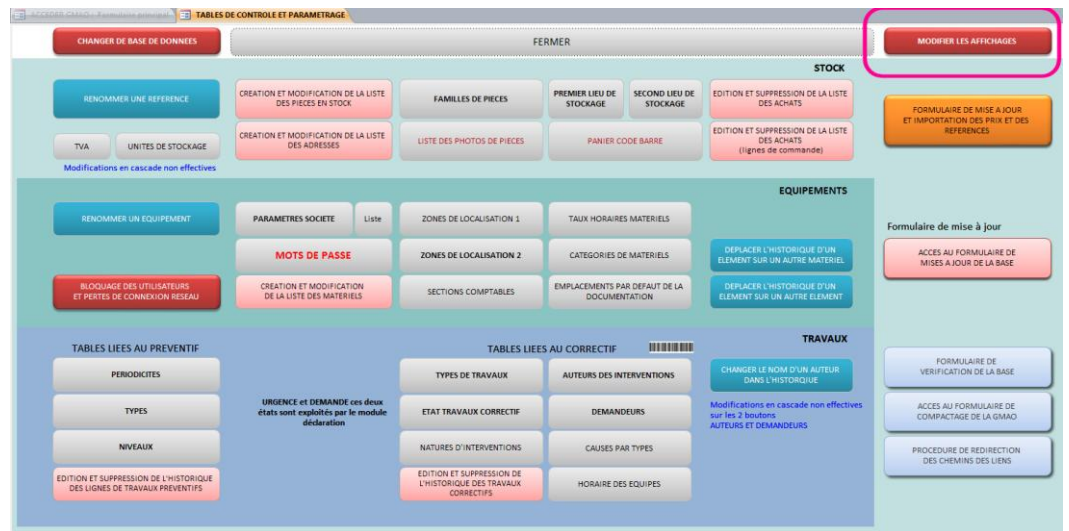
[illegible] TABLES DE CONTROLE ET PARAMETRAGE

CHANGER DE BASE DE DONNEES

FERMER

MODIFIER LES AFFICHAGES

STOCK

RENOMMER UNE REFERENCE

CREATION ET MODIFICATION DE LA LISTE DES PIECES EN STOCK

FAMILLES DE PIECES

PREMIER LIEU DE STOCKAGE

SECOND LIEU DE STOCKAGE

EDITION ET SUPPRESSION DE LA LISTE DES ACHATS

FORMULAIRE DE MISE A JOUR ET IMPORTATION DES PRIX ET DES REFERENCES

TVA

UNITES DE STOCKAGE

Modifications en cascade non effectives

CREATION ET MODIFICATION DE LA LISTE DES ADRESSES

LISTE DES PHOTOS DE PIECES

PANIER CODE BARRE

EDITION ET SUPPRESSION DE LA LISTE DES ACHATS (lignes de commande)

EQUIPEMENTS

RENOMMER UN EQUIPEMENT

PARAMETRES SOCIETE

Liste

ZONES DE LOCALISATION 1

TAUX HORAIRES MATERIELS

Formulaire de mise à jour

MOTS DE PASSE

ZONES DE LOCALISATION 2

CATEGORIES DE MATERIELS

DEPLACER L'HISTORIQUE D'UN ELEMENT SUR UN AUTRE MATERIEL

ACCES AU FORMULAIRE DE MISES A JOUR DE LA BASE

BLOQUAGE DES UTILISATEURS ET PERTES DE CONNEXION RESEAU

CREATION ET MODIFICATION DE LA LISTE DES MATERIELS

SECTIONS COMPTABLES

EMPLACEMENTS PAR DEFAUT DE LA DOCUMENTATION

DEPLACER L'HISTORIQUE D'UN ELEMENT SUR UN AUTRE ELEMENT

TRAVAUX

TABLES LIEES AU PREVENTIF

TABLES LIEES AU CORRECTIF

PERIODICITES

TYPES DE TRAVAUX

AUTEURS DES INTERVENTIONS

CHANGER LE NOM D'UN AUTEUR DANS L'HISTORIQUE

FORMULAIRE DE VERIFICATION DE LA BASE

TYPES

URGENCE et DEMANDE ces deux états sont exploités par le module déclaration

ETAT TRAVAUX CORRECTIF

DEMANDEURS

Modifications en cascade non effectives sur les 2 boutons AUTEURS ET DEMANDEURS

ACCES AU FORMULAIRE DE COMPACTAGE DE LA GMAO

NIVEAUX

NATURES D'INTERVENTIONS

CAUSES PAR TYPES

PROCEDURE DE REDIRECTION DES CHEMINS DES LIENS

EDITION ET SUPPRESSION DE L'HISTORIQUE DES LIGNES DE TRAVAUX PREVENTIFS

EDITION ET SUPPRESSION DE L'HISTORIQUE DES TRAVAUX CORRECTIFS

HORAIRE DES EQUIPES